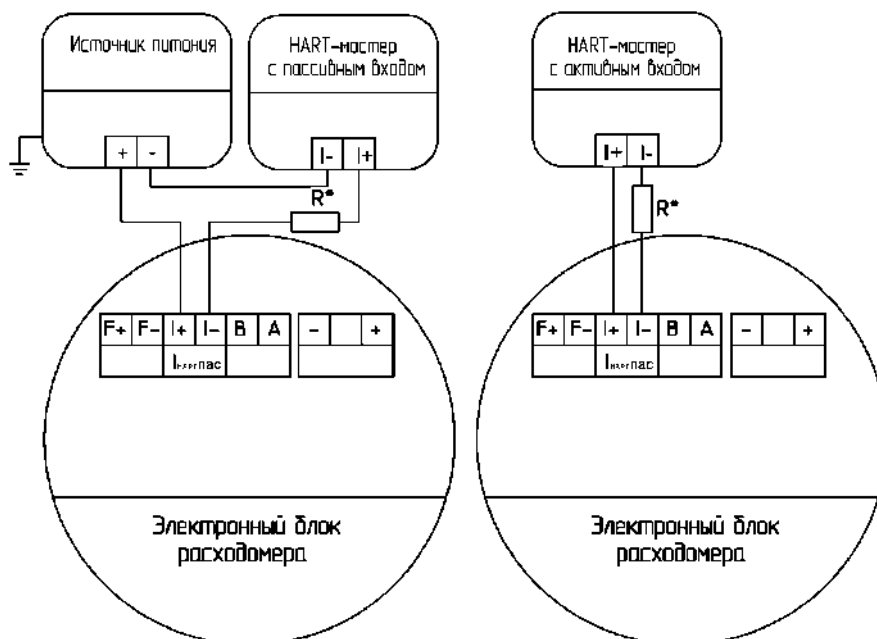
Источник питания

HART-мастер с пассивным входом

+ -

I- I+

R*

F+ F- I+ I- B A

Iнагрпас

- +

Электронный блок расходомера

HART-мастер с активным входом

I+ I-

R*

F+ F- I+ I- B A

Iнагрпас

- +

Электронный блок расходомера